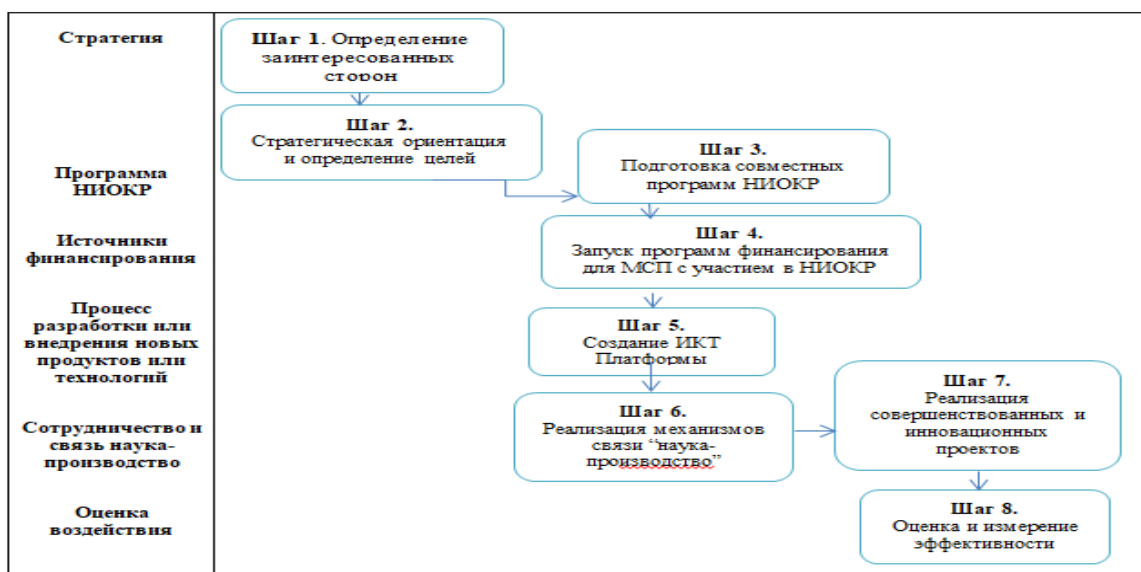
Стратегия

Программа НИОКР

Источники финансирования

Процесс разработки или внедрения новых продуктов или технологий

Сотрудничество и связь наука-производство

Оценка воздействия

Шаг 1. Определение заинтересованных сторон

Шаг 2. Стратегическая ориентация и определение целей

Шаг 3. Подготовка совместных программ НИОКР

Шаг 4. Запуск программ финансирования для МСП с участием в НИОКР

Шаг 5. Создание ИКТ Платформы

Шаг 6. Реализация механизмов связи "наука-производство"

Шаг 7. Реализация совершенствованных и инновационных проектов

Шаг 8. Оценка и измерение эффективности